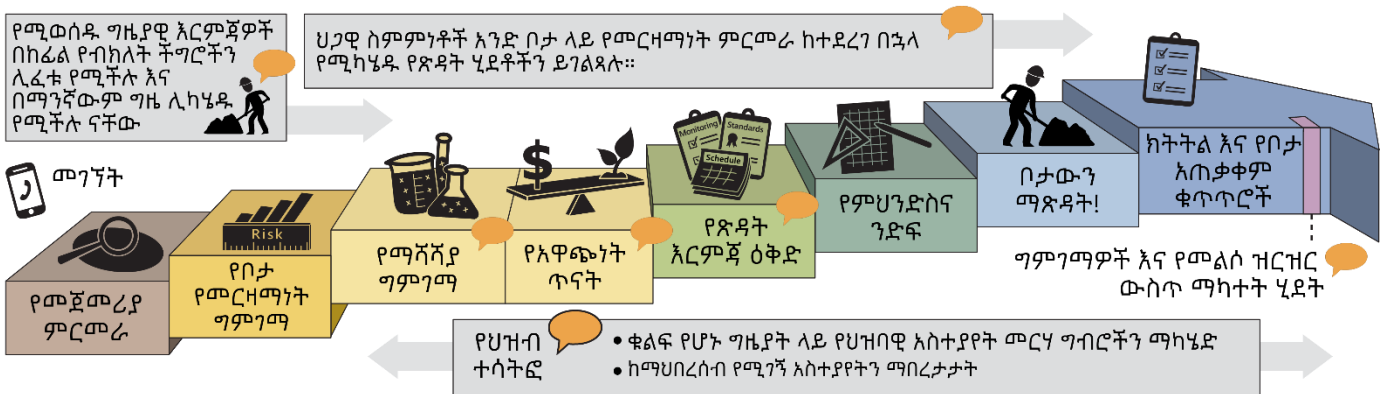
የሚወሰዱ ግዜያዊ እርምጃዎች በከፊል የብክለት ችግሮችን ሊፈቱ የሚችሉ እና በማንኛውም ግዜ ሊካሄዱ የሚችሉ ናቸው

ህጋዊ ስምምነቶች አንድ በታ ላይ የመርዘማነት ምርመራ ከተደረገ በኋላ የሚካሄዱ የጽዳት ሂደቶችን ይገልጻሉ።

መገኘት

Risk

Monitoring

Standards

Schedule

የመጀመሪያ ምርመራ

የበታ የመርዘማነት ግምገማ

የማሻሻያ ግምገማ

የአዋጭነት ጥናት

የጽዳት እርምጃ ዕቅድ

የምህንድስና ንድፍ

በታውን ማጽዳት!

ክትትል እና የበታ አጠቃቀም ቁጥጥሮች

ግምገማዎች እና የመልሶ ዝርዝር ውስጥ ማካተት ሂደት

የህዝብ ተሳትፎ

• ቁልፍ የሆኑ ግዜያት ላይ የህዝበዊ አስተያየት መርሃ ግብሮችን ማካሄድ

• ከማህበረሰብ የሚገኝ አስተያየትን ማበረታታት